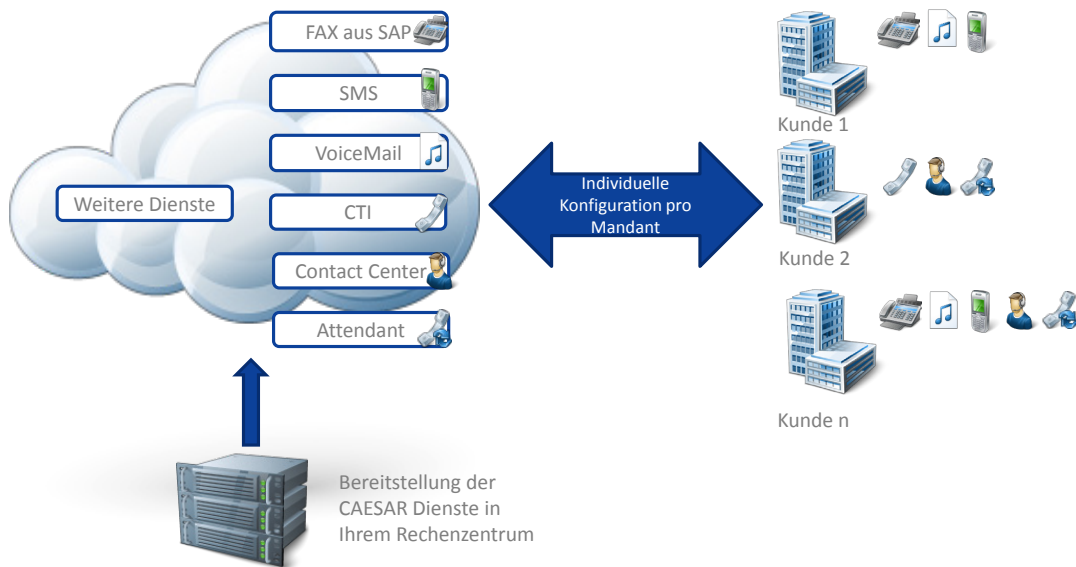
FAX aus SAP

SMS

VoiceMail

Weitere Dienste

CTI

Contact Center

Attendant

Individuelle Konfiguration pro Mandant

Kunde 1

Kunde 2

Kunde n

Bereitstellung der CAESAR Dienste in Ihrem Rechenzentrum